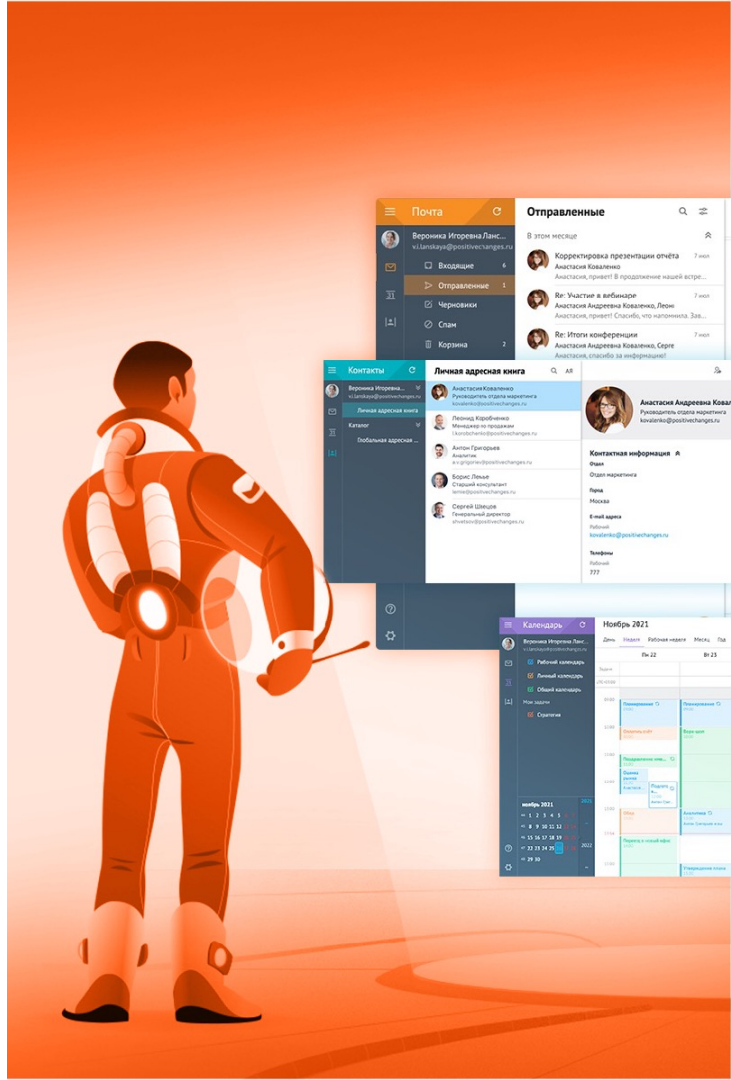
Почта

Вероника Игоревна Ланс...
v.i.tanskaya@positivechanges.ru

Входящие 6
Отправленные 1
Черновики
Спам
Корзина 2

Отправленные

В этом месяце

Корректировка презентации отчёта 7 июл
Анастасия Коваленко
Анастасия, привет! В продолжение нашей встре...

Re: Участие в вебинаре 7 июл
Анастасия Андреевна Коваленко, Леон
Анастасия, привет! Спасибо, что напомнила. Зав...

Re: Итоги конференции 7 июл
Анастасия Андреевна Коваленко, Серге
Анастасия, спасибо за информацию!

Контакты

Вероника Игоревна...
v.i.tanskaya@positivechanges.ru

Личная адресная книга

Каталог

Глобальная адресная ...

Личная адресная книга

Анастасия Коваленко
Руководитель отдела маркетинга
kovalenko@positivechanges.ru

Леонид Коробченко
Менеджер по продажам
l.korobchenko@positivechanges.ru

Антон Григорьев
Аналитик
a.v.grigoriev@positivechanges.ru

Борис Лемье
Старший консультант
lemie@positivechanges.ru

Сергей Швецов
Генеральный директор
shvetsov@positivechanges.ru

Анастасия Андреевна Ковал
Руководитель отдела маркетинга
kovalenko@positivechanges.ru

Контактная информация

Отдел
Отдел маркетинга

Город
Москва

E-mail адреса
Рабочий
kovalenko@positivechanges.ru

Телефоны
Рабочий
777

Календарь

Вероника Игоревна Ла...
v.i.tanskaya@positivechanges.ru

Рабочий календарь
Личный календарь
Общий календарь

Мои задачи
Стратегия

Ноябрь 2021

День Неделя Рабочая неделя Месяц Год

Пн 22 Вт 23

ноябрь 2021
2021
2022
1 2 3 4 5
8 9 10 11 12
15 16 17 18 19
22 23 24 25 26
29 30